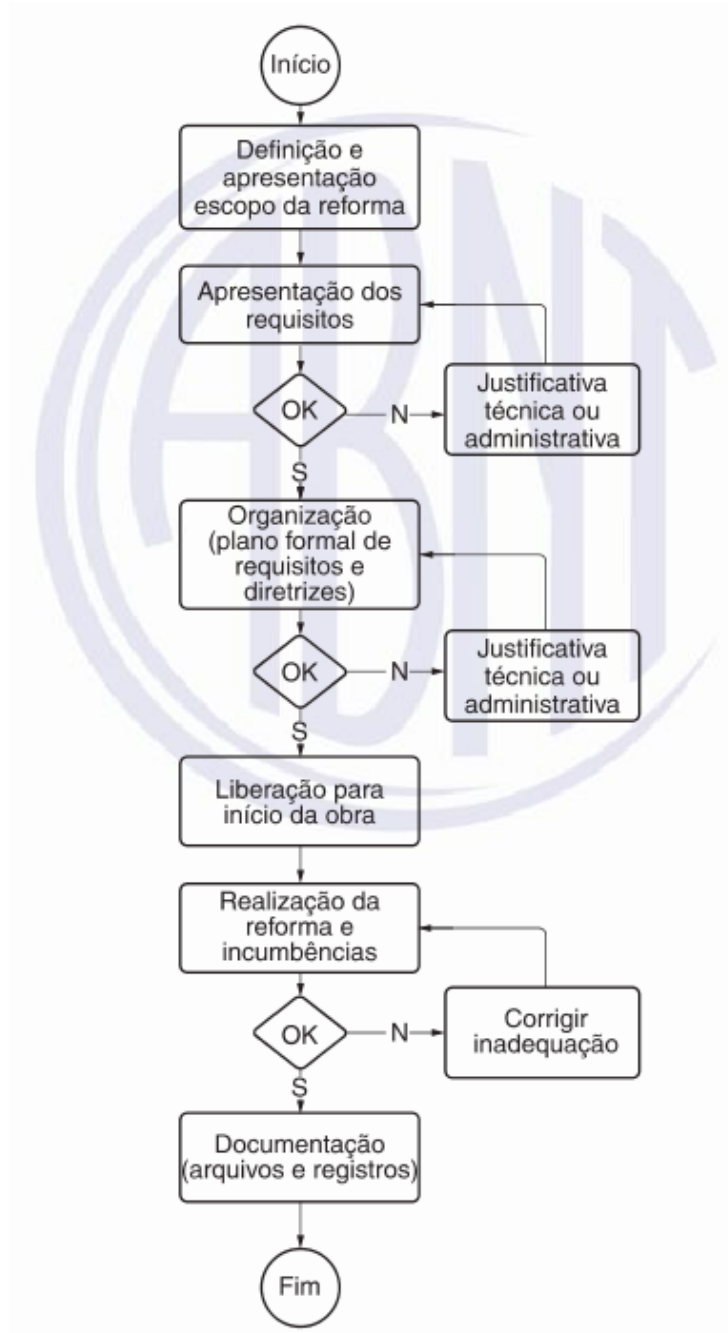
Início

Definição e apresentação escopo da reforma

Apresentação dos requisitos

OK

N

Justificativa técnica ou administrativa

S

Organização (plano formal de requisitos e diretrizes)

OK

N

Justificativa técnica ou administrativa

S

Liberação para início da obra

Realização da reforma e incumbências

OK

N

Corrigir inadequação

S

Documentação (arquivos e registros)

Fim

ABNT